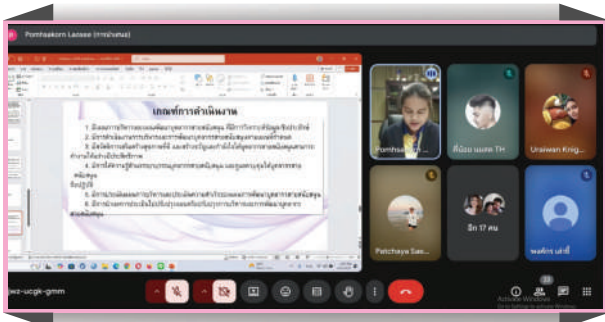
Pornsakorn Laosee (การนำเสนอ)

เกณฑ์การดำเนินงาน

Pornsak...

ที่น้อง แนตต TH

Uraiwan Knig...

Patchaya Sae...

อีก 17 คน

พงศ์กร แก้วมี

wz-ucgk-gmm

Activate Windows
Go to Settings to activate Windows.